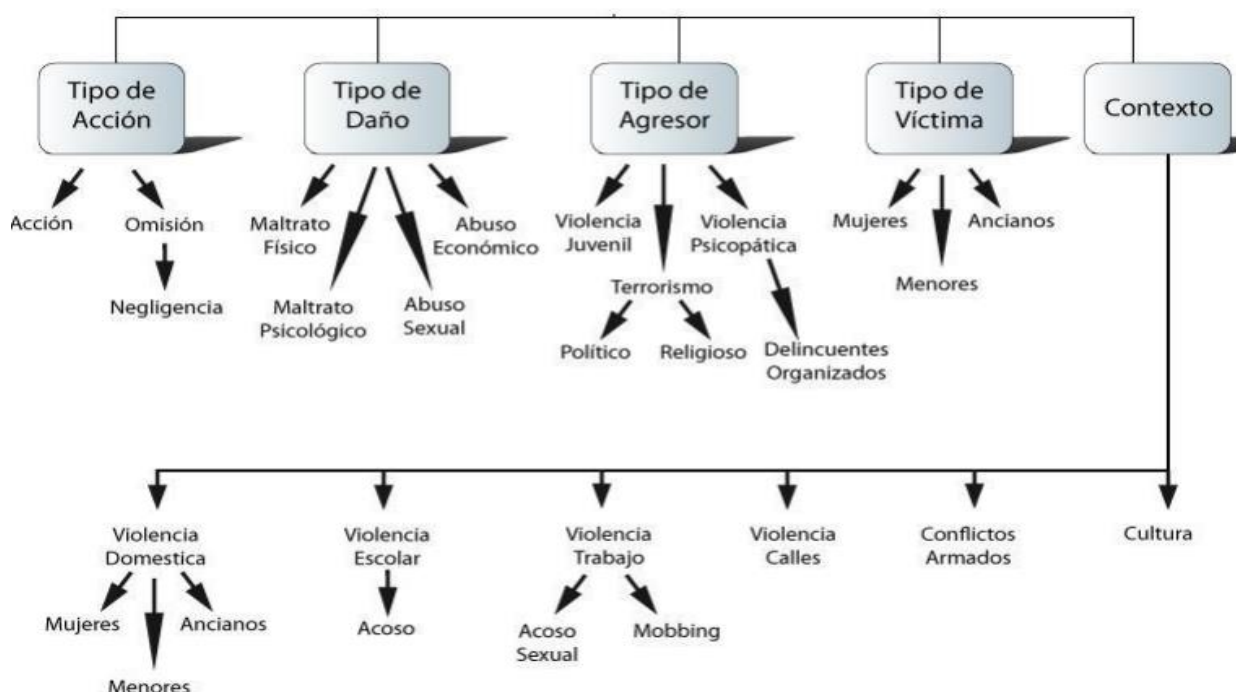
Tipo de Acción

Acción

Omisión

Negligencia

Tipo de Daño

Maltrato Físico

Maltrato Psicológico

Abuso Sexual

Abuso Económico

Tipo de Agresor

Violencia Juvenil

Terrorismo

Político

Religioso

Violencia Psicopática

Delincuentes Organizados

Tipo de Víctima

Mujeres

Menores

Ancianos

Contexto

Violencia Domestica

Mujeres

Menores

Ancianos

Violencia Escolar

Acoso

Violencia Trabajo

Acoso Sexual

Mobbing

Violencia Calles

Conflictos Armados

Cultura